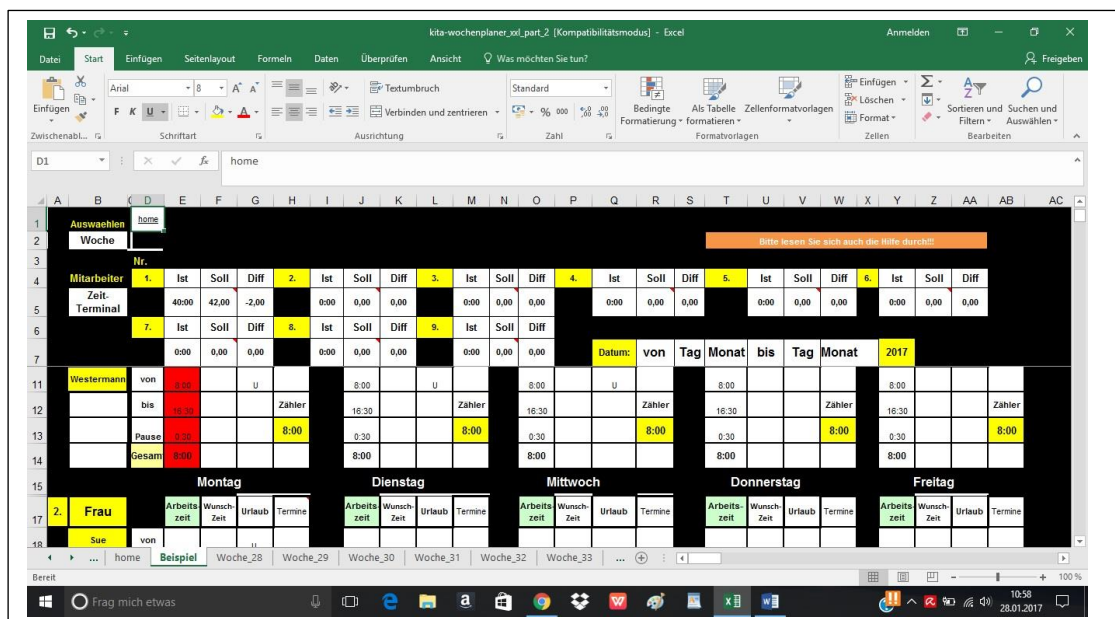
kita-wochenplaner_xxl_part_2 [Kompatibilitätsmodus] - Excel

Anmelden

Datei | Start | Einfügen | Seitenlayout | Formeln | Daten | Überprüfen | Ansicht | Was möchten Sie tun? | Freigeben

Einfügen | Arial | 8 | F K U | Textumbruch | Verbinden und zentrieren | Standard | % 000 | Bedingte Formatierung | Als Tabelle formatieren | Zellenformatvorlagen | Einfügen | Löschen | Format | Sortieren und Filtern | Suchen und Auswählen

Zwischenabl... | Schriftart | Ausrichtung | Zahl | Formatvorlagen | Zellen | Bearbeiten

D1 | $f_x$ | home

A | B | C | D | E | F | G | H | I | J | K | L | M | N | O | P | Q | R | S | T | U | V | W | X | Y | Z | AA | AB | AC

Auswaehlen | home
Woche

Bitte lesen Sie sich auch die Hilfe durch!!!

Nr.

| Mitarbeiter | 1. | Ist | Soll | Diff | 2. | Ist | Soll | Diff | 3. | Ist | Soll | Diff | 4. | Ist | Soll | Diff | 5. | Ist | Soll | Diff | 6. | Ist | Soll | Diff |
|---|---|---|---|---|---|---|---|---|---|---|---|---|---|---|---|---|---|---|---|---|---|---|---|---|
| Zeit-Terminal | | 40:00 | 42,00 | -2,00 | | 0:00 | 0,00 | 0,00 | | 0:00 | 0,00 | 0,00 | | 0:00 | 0,00 | 0,00 | | 0:00 | 0,00 | 0,00 | | 0:00 | 0,00 | 0,00 |
| | 7. | Ist | Soll | Diff | 8. | Ist | Soll | Diff | 9. | Ist | Soll | Diff | | | | | | | | | | | | |
| | | 0:00 | 0,00 | 0,00 | | 0:00 | 0,00 | 0,00 | | 0:00 | 0,00 | 0,00 | | Datum: | von | Tag | Monat | bis | Tag | Monat | | 2017 | | |

| Westermann | von | 8:00 | | U | | 8:00 | | U | | 8:00 | | U | | 8:00 | | | | 8:00 | | | |
|---|---|---|---|---|---|---|---|---|---|---|---|---|---|---|---|---|---|---|---|---|---|
| | bis | 16:30 | | | Zähler | 16:30 | | | Zähler | 16:30 | | | Zähler | 16:30 | | | Zähler | 16:30 | | | Zähler |
| | Pause | 0:30 | | | 8:00 | 0:30 | | | 8:00 | 0:30 | | | 8:00 | 0:30 | | | 8:00 | 0:30 | | | 8:00 |
| | Gesam | 8:00 | | | | 8:00 | | | | 8:00 | | | | 8:00 | | | | 8:00 | | | |

Montag | Dienstag | Mittwoch | Donnerstag | Freitag

| 2. | Frau | | Arbeits zeit | Wunsch-Zeit | Urlaub | Termine | Arbeits zeit | Wunsch-Zeit | Urlaub | Termine | Arbeits zeit | Wunsch-Zeit | Urlaub | Termine | Arbeits-zeit | Wunsch-Zeit | Urlaub | Termine | Arbeits zeit | Wunsch-Zeit | Urlaub | Termine |
|---|---|---|---|---|---|---|---|---|---|---|---|---|---|---|---|---|---|---|---|---|---|---|

Sue | von | U

... | home | Beispiel | Woche_28 | Woche_29 | Woche_30 | Woche_31 | Woche_32 | Woche_33 | ...

Bereit | 100 %

Frag mich etwas | 10:58 28.01.2017